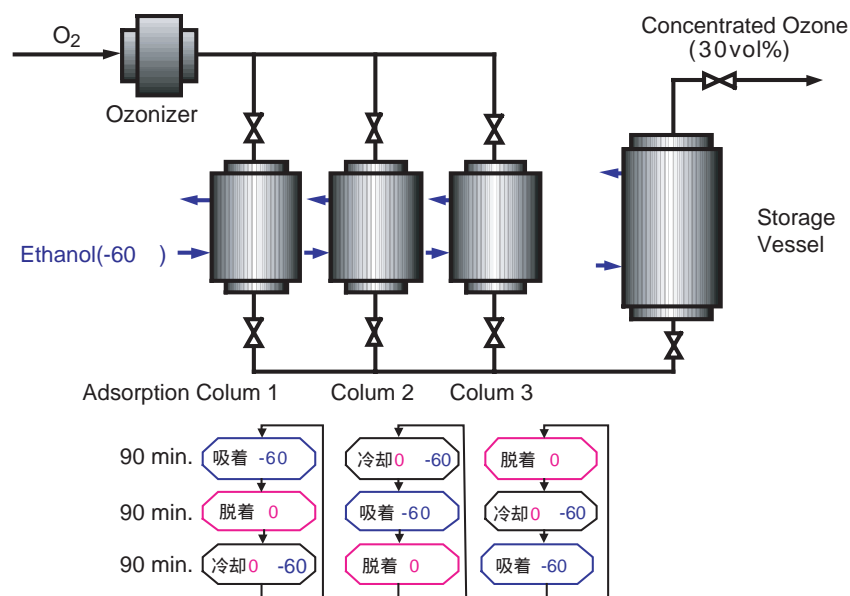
$O_2$

Ozonizer

Concentrated Ozone (30vol%)

Storage Vessel

Ethanol(-60 )

Adsorption Colum 1

Colum 2

Colum 3

90 min.

90 min.

90 min.

吸着 -60

脱着 0

冷却0 -60

冷却0 -60

吸着 -60

脱着 0

脱着 0

冷却0 -60

吸着 -60